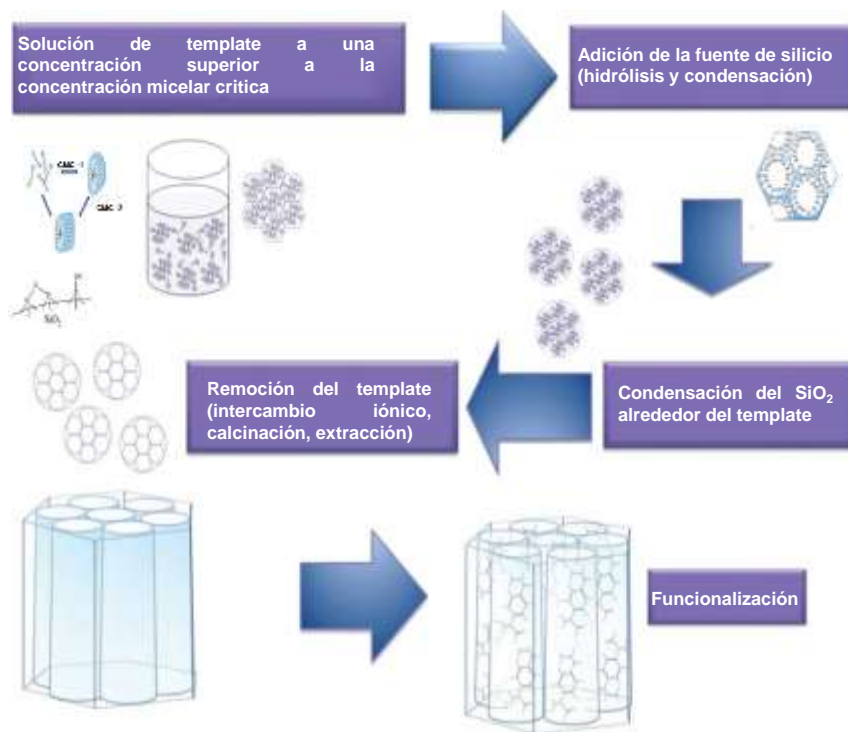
Solución de template a una concentración superior a la concentración micelar critica

Adición de la fuente de silicio (hidrólisis y condensación)

CMC 1

CMC 2

$SiO_2$

Remoción del template (intercambio iónico, calcinación, extracción)

Condensación del $SiO_2$ alrededor del template

Funcionalización